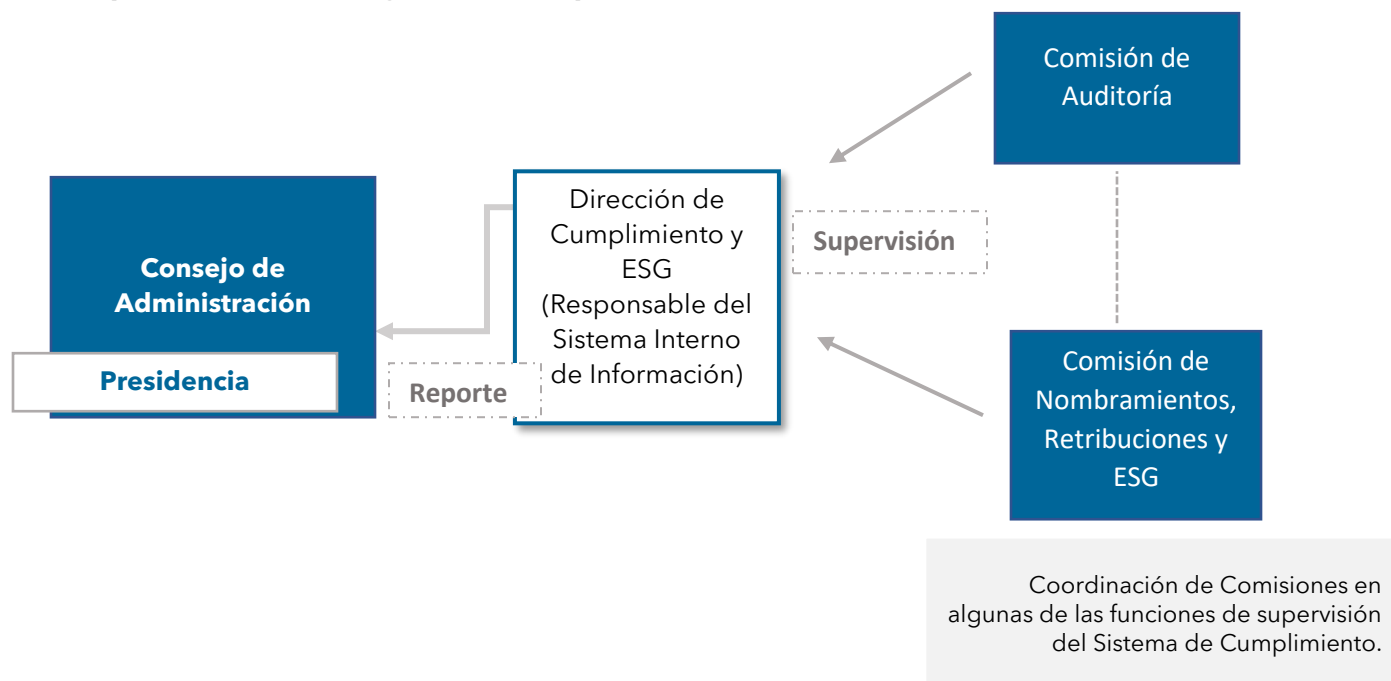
Comisión de Auditoría

Consejo de Administración

Presidencia

Reporte

Dirección de Cumplimiento y ESG (Responsable del Sistema Interno de Información)

Supervisión

Comisión de Nombramientos, Retribuciones y ESG

Coordinación de Comisiones en algunas de las funciones de supervisión del Sistema de Cumplimiento.